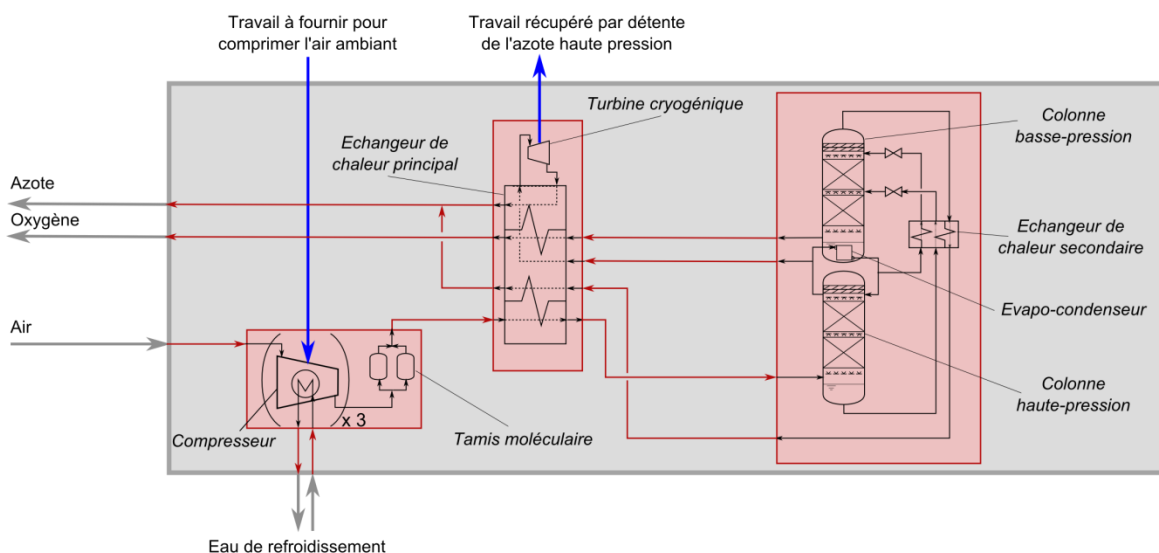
Travail à fournir pour comprimer l'air ambiant

Travail récupéré par détente de l'azote haute pression

Turbine cryogénique

Echangeur de chaleur principal

Colonne basse-pression

Azote

Oxygène

Echangeur de chaleur secondaire

Evapo-condenseur

Air

Colonne haute-pression

x 3

Compresseur

Tamis moléculaire

Eau de refroidissement